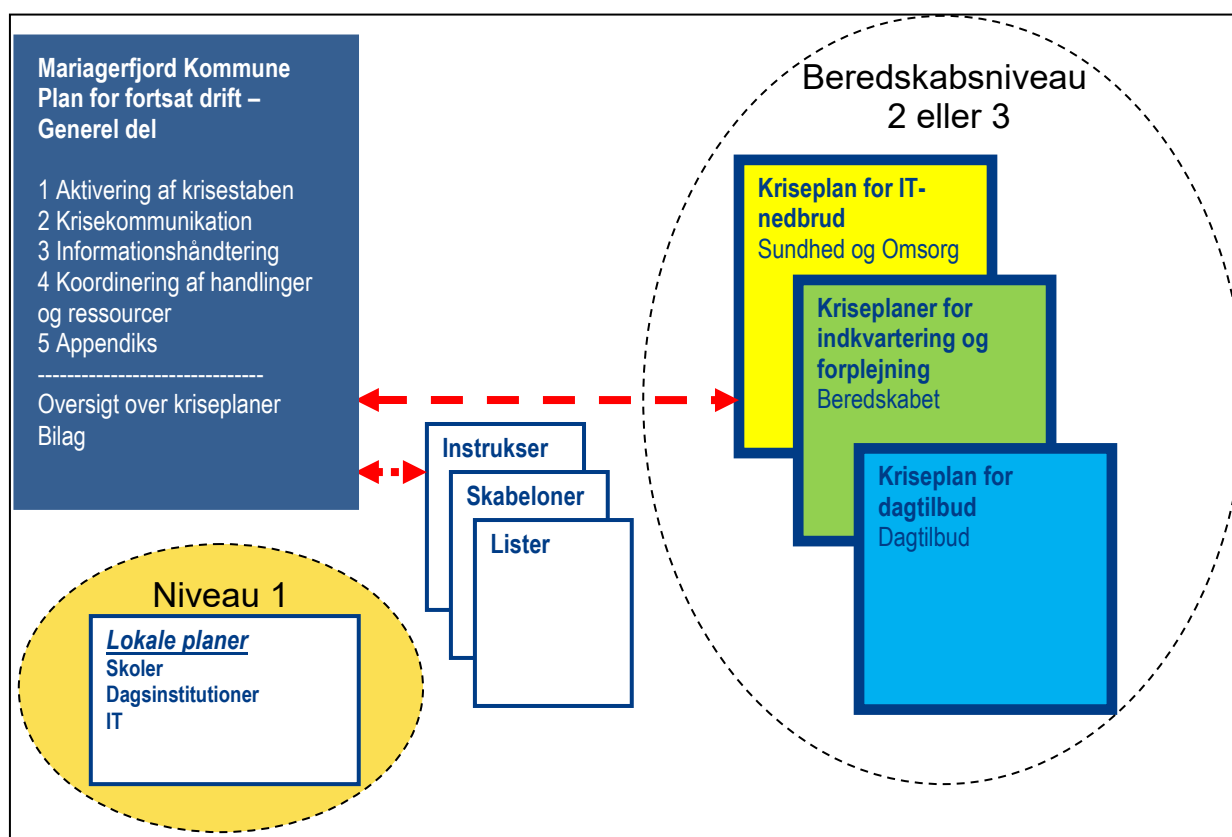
Mariagerfjord Kommune Plan for fortsat drift – Generel del

1 Aktivering af krisestaben
2 Krisekommunikation
3 Informationshåndtering
4 Koordinering af handlinger og ressourcer
5 Appendiks
------------------------------
Oversigt over kriseplaner
Bilag

Beredskabsniveau 2 eller 3

Kriseplan for IT-nedbrud
Sundhed og Omsorg

Kriseplaner for indkvartering og forplejning
Beredskabet

Kriseplan for dagtilbud
Dagtilbud

Instrukser

Skabeloner

Lister

Niveau 1

Lokale planer
Skoler
Dagsinstitutioner
IT